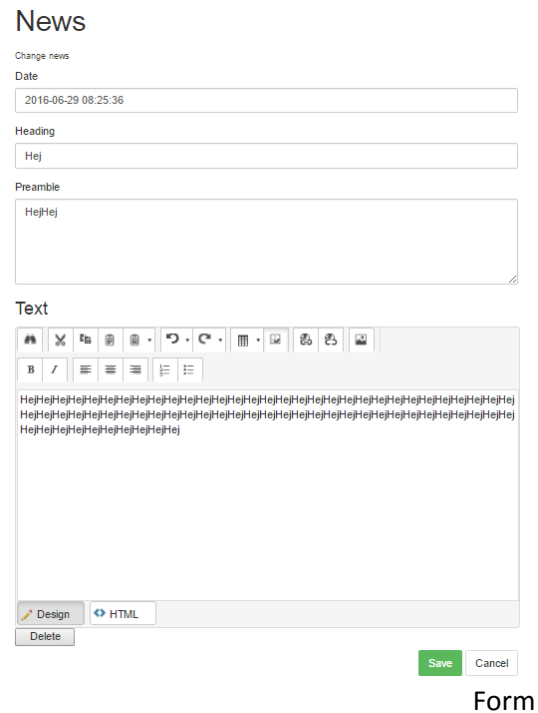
News

Change news

Date

2016-06-29 08:25:36

Heading

Hej

Preamble

HejHej

Text

B I

HejHejHejHejHejHejHejHejHejHejHejHejHejHejHejHejHejHejHejHejHejHejHejHejHejHejHejHejHejHejHejHejHejHejHejHejHejHejHejHejHejHejHejHejHejHejHejHejHejHejHejHejHejHejHejHejHejHejHejHejHejHejHejHejHej

Design HTML

Delete

Save Cancel

Form